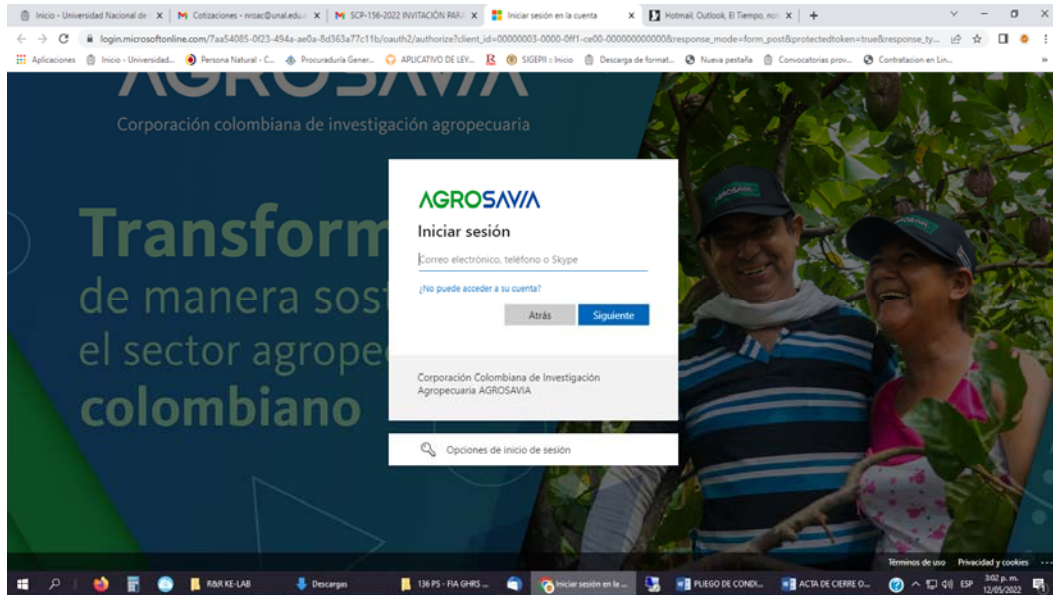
Inicio - Universidad Nacional de | Cotizaciones - nroac@unal.edu. | SCP-156-2022 INVITACIÓN PAR | Iniciar sesión en la cuenta | Hotmail, Outlook, El Tiempo, not | +

login.microsoftonline.com/7aa54085-0f23-494a-ae0a-8d363a77c11b/oauth2/authorize?client_id=00000003-0000-0ff1-ce00-000000000000&response_mode=form_post&protectedtoken=true&response_ty...

Aplicaciones | Inicio - Universidad... | Persona Natural - C... | Procuraduría Gener... | APLICATIVO DE LEY... | SIGEPI :: Inicio | Descarga de format... | Nueva pestaña | Convocatorias prov... | Contratacion en Lin...

AGROSAVIA
Corporación colombiana de investigación agropecuaria

Transform
de manera sost
el sector agrope
colombiano

AGROSAVIA
Iniciar sesión
Correo electrónico, teléfono o Skype
¿No puede acceder a su cuenta?
Atrás
Siguiente

Corporación Colombiana de Investigación Agropecuaria AGROSAVIA

Opciones de inicio de sesión

Términos de uso   Privacidad y cookies   ...

R&R KE-LAB | Descargas | 136 PS - FIA GHRS ... | Iniciar sesión en la ... | PLIEGO DE CONDI... | ACTA DE CIERRE O... | ESP | 3:02 p. m. 12/05/2022